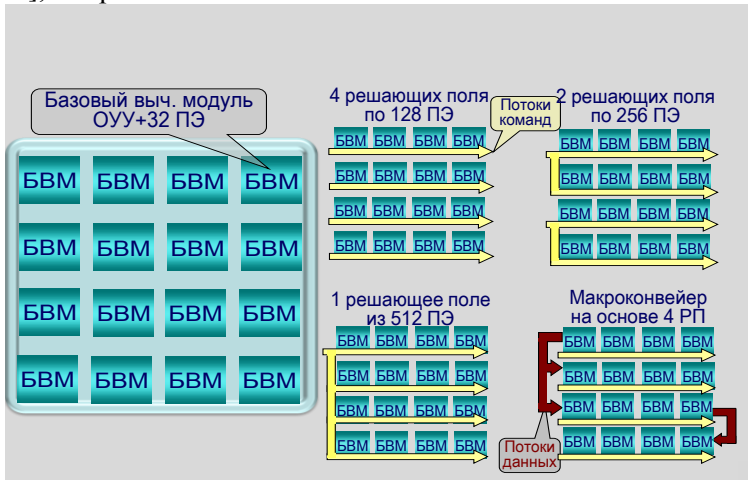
Базовый выч. модуль ОУУ+32 ПЭ

| БВМ | БВМ | БВМ | БВМ |
|---|---|---|---|
| БВМ | БВМ | БВМ | БВМ |
| БВМ | БВМ | БВМ | БВМ |
| БВМ | БВМ | БВМ | БВМ |

4 решающих поля по 128 ПЭ

Потоки команд

БВМ БВМ БВМ БВМ
БВМ БВМ БВМ БВМ
БВМ БВМ БВМ БВМ
БВМ БВМ БВМ БВМ

2 решающих поля по 256 ПЭ

БВМ БВМ БВМ БВМ
БВМ БВМ БВМ БВМ
БВМ БВМ БВМ БВМ
БВМ БВМ БВМ БВМ

1 решающее поле из 512 ПЭ

БВМ БВМ БВМ БВМ
БВМ БВМ БВМ БВМ
БВМ БВМ БВМ БВМ
БВМ БВМ БВМ БВМ

Макроконвейер на основе 4 РП

БВМ БВМ БВМ БВМ
БВМ БВМ БВМ БВМ
БВМ БВМ БВМ БВМ
БВМ БВМ БВМ БВМ

Потоки данных